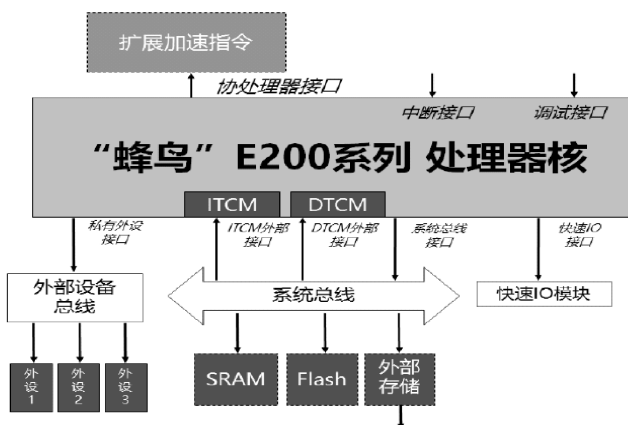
扩展加速指令

协处理器接口

中断接口

调试接口

“蜂鸟” E200系列 处理器核

ITCM

DTCM

私有外设接口

ITCM外部接口

DTCM外部接口

系统总线接口

快速IO接口

外部设备总线

系统总线

快速IO模块

外设1

外设2

外设3

SRAM

Flash

外部存储